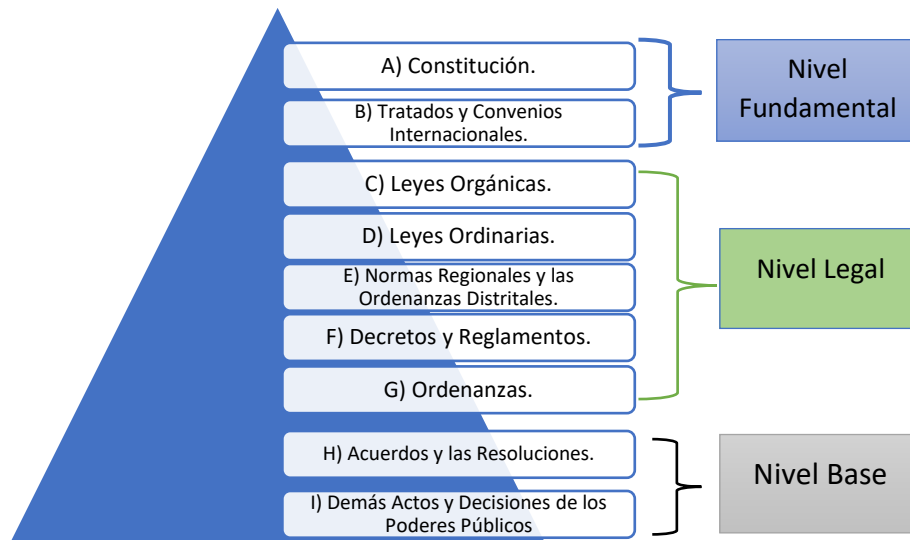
A) Constitución.

B) Tratados y Convenios Internacionales.

Nivel Fundamental

C) Leyes Orgánicas.

D) Leyes Ordinarias.

E) Normas Regionales y las Ordenanzas Distritales.

F) Decretos y Reglamentos.

G) Ordenanzas.

Nivel Legal

H) Acuerdos y las Resoluciones.

I) Demás Actos y Decisiones de los Poderes Públicos

Nivel Base